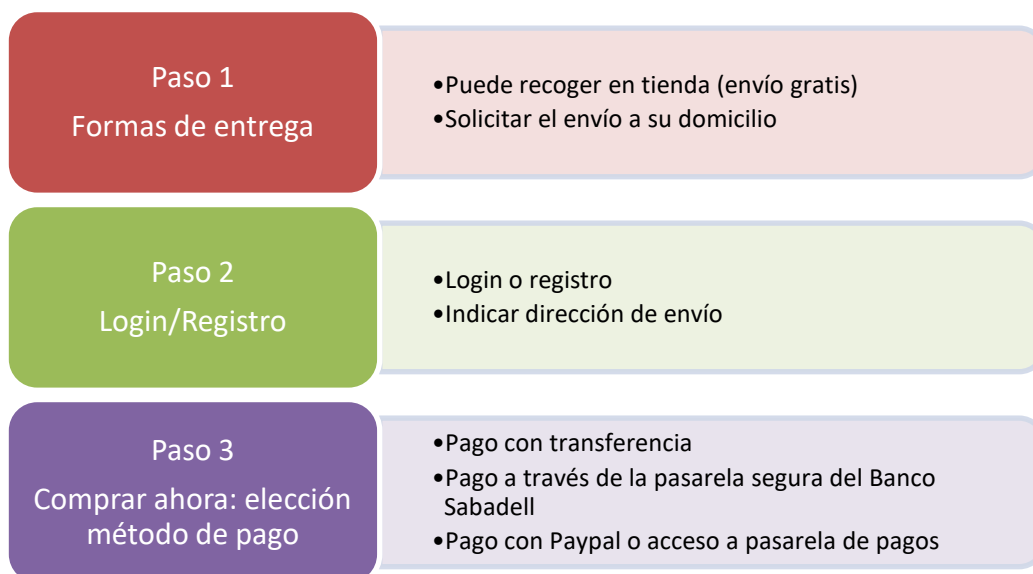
Paso 1
Formas de entrega

•Puede recoger en tienda (envío gratis)
•Solicitar el envío a su domicilio

Paso 2
Login/Registro

•Login o registro
•Indicar dirección de envío

Paso 3
Comprar ahora: elección método de pago

•Pago con transferencia
•Pago a través de la pasarela segura del Banco Sabadell
•Pago con Paypal o acceso a pasarela de pagos